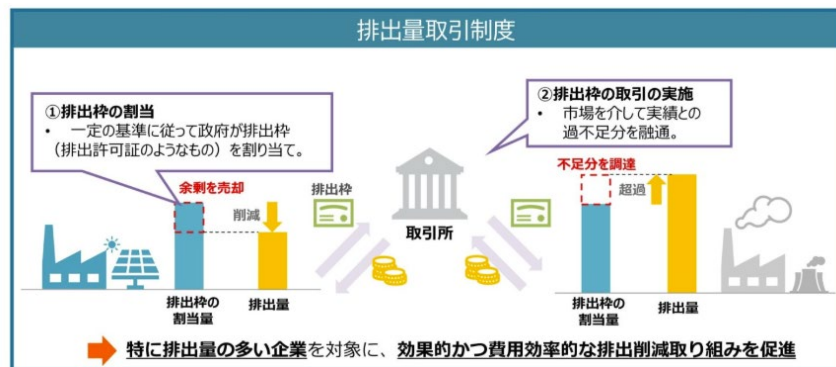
排出量取引制度

①排出枠の割当
• 一定の基準に従って政府が排出枠（排出許可証のようなもの）を割り当て。

②排出枠の取引の実施
• 市場を介して実績との過不足分を融通。

余剰を売却

削減

排出枠の割当量

排出量

排出枠

取引所

不足分を調達

超過

排出枠の割当量

排出量

特に排出量の多い企業を対象に、効果的かつ費用効率的な排出削減取り組みを促進